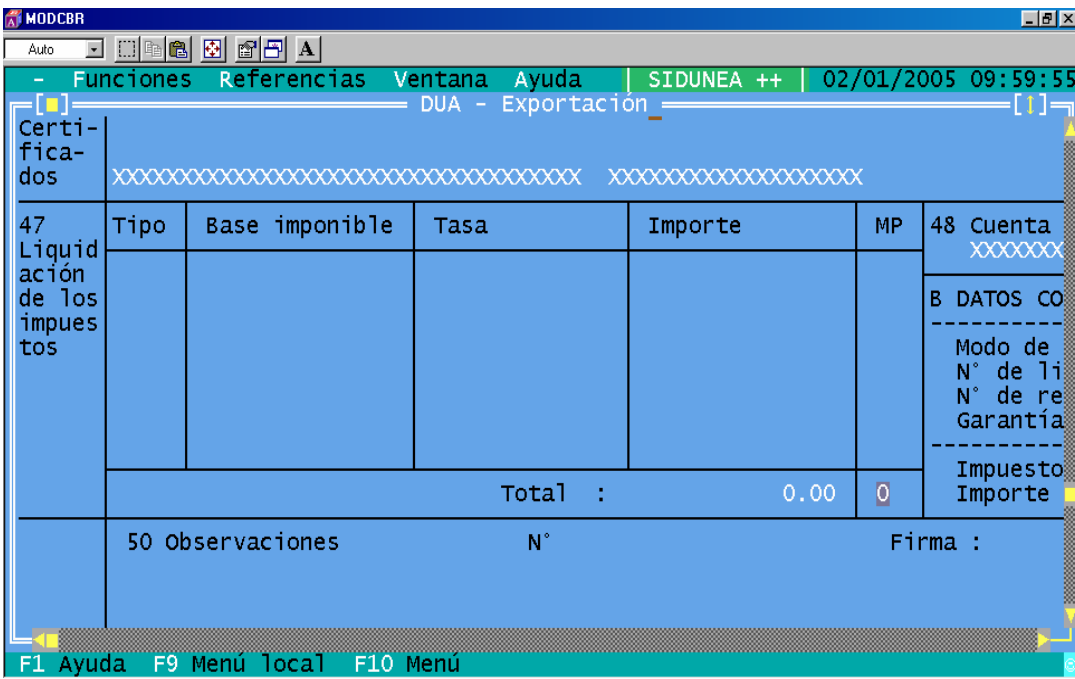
MODCBR

Auto

A

- Funciones Referencias Ventana Ayuda | SIDUNEA ++ | 02/01/2005 09:59:55

DUA - Exportación

Certificados XXXXXXXXXXXXXXXXXXXXXXXXXXXXXXXXXXX XXXXXXXXXXXXXXXXXXX

47 Liquidación de los impuestos

| Tipo | Base imponible | Tasa | Importe | MP |
|---|---|---|---|---|
| | | | | |
| | | Total : | 0.00 | 0 |

48 Cuenta
XXXXXXX

B DATOS CO

Modo de
N° de li
N° de re
Garantía

Impuesto
Importe

50 Observaciones N° Firma :

F1 Ayuda F9 Menú local F10 Menú